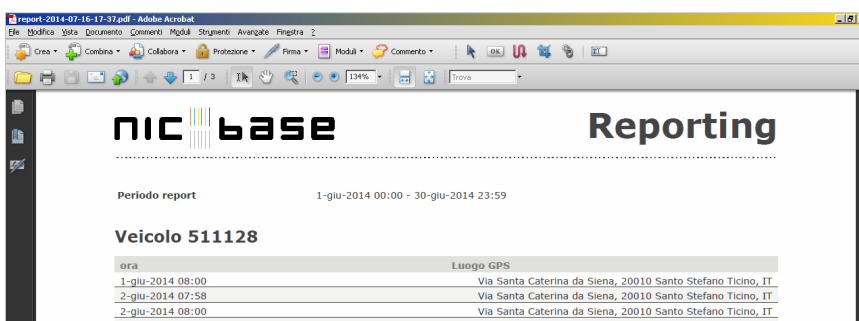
report-2014-07-16-17-37.pdf - Adobe Acrobat

File Modifica Vista Documento Commenti Moduli Strumenti Avanzate Finestra ?

Crea Combina Collabora Protezione Firma Moduli Commento

1 / 3 134% Trova

nic base Reporting

Periodo report 1-giu-2014 00:00 - 30-giu-2014 23:59

Veicolo 511128

| ora | Luogo GPS |
|---|---|
| 1-giu-2014 08:00 | Via Santa Caterina da Siena, 20010 Santo Stefano Ticino, IT |
| 2-giu-2014 07:58 | Via Santa Caterina da Siena, 20010 Santo Stefano Ticino, IT |
| 2-giu-2014 08:00 | Via Santa Caterina da Siena, 20010 Santo Stefano Ticino, IT |